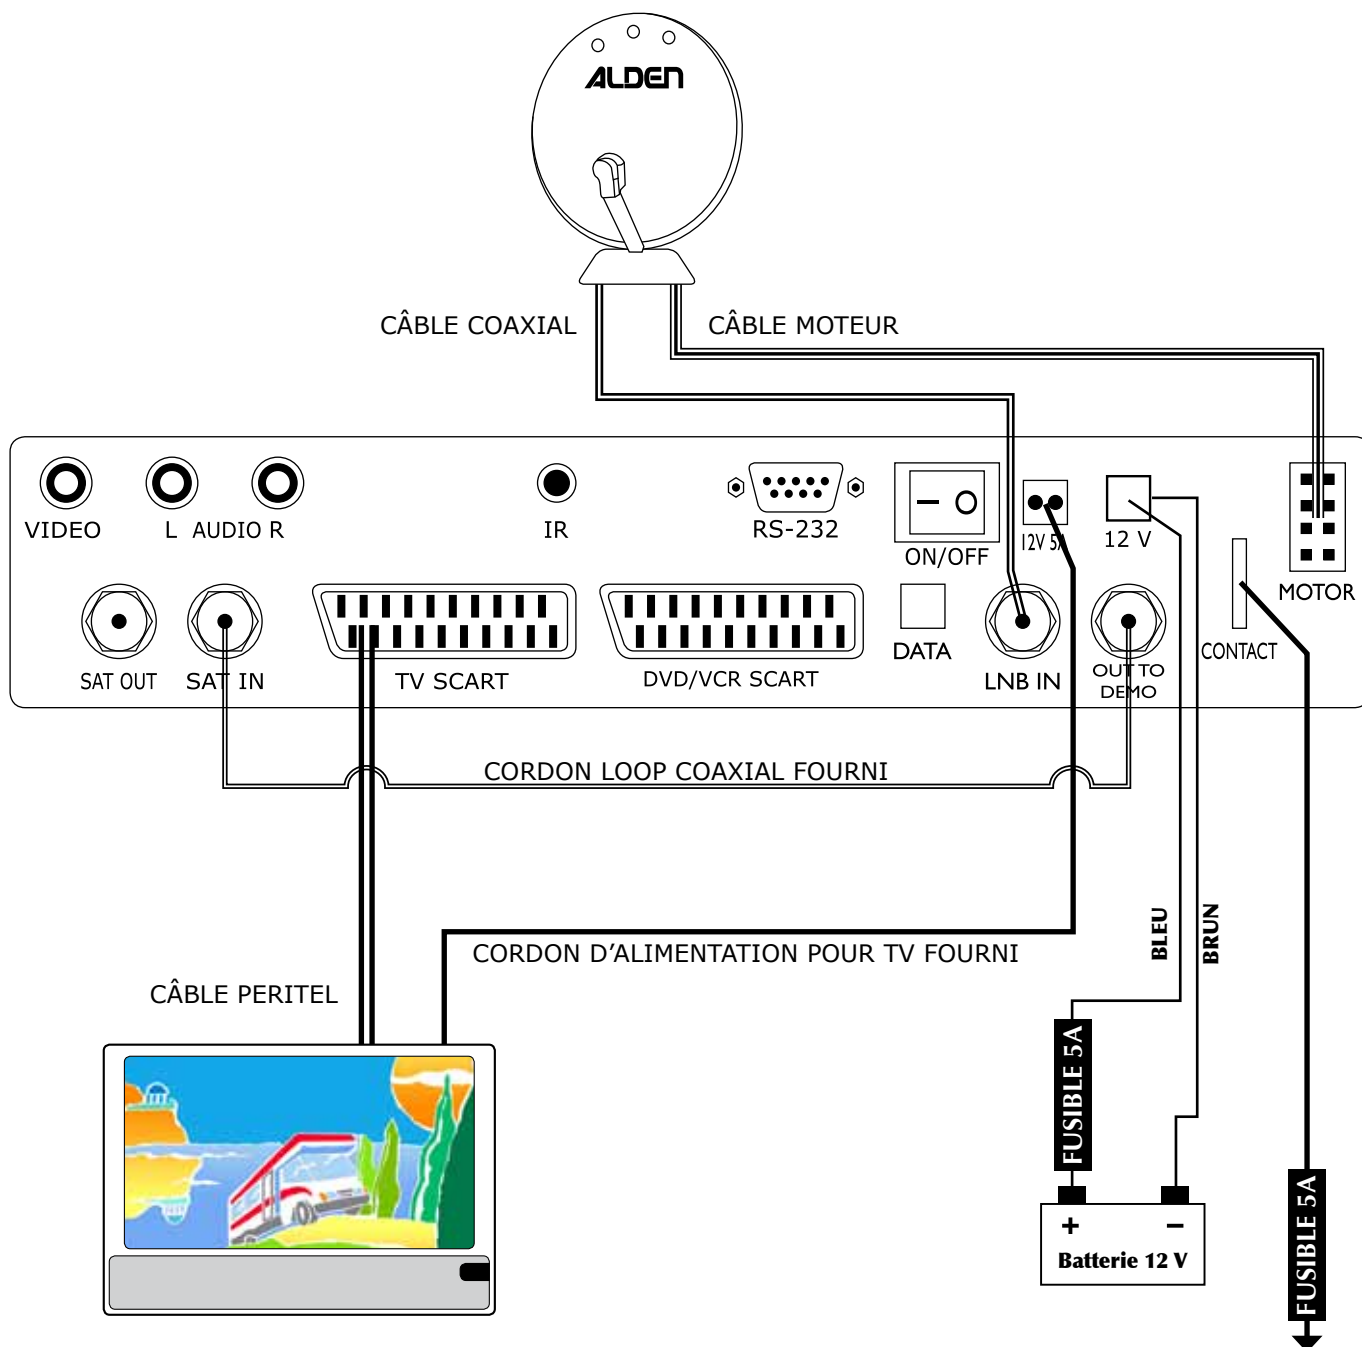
ALDEN

CÂBLE COAXIAL

CÂBLE MOTEUR

VIDEO

L AUDIO R

IR

RS-232

ON/OFF

12V 5A

12 V

MOTOR

SAT OUT

SAT IN

TV SCART

DVD/VCR SCART

DATA

LNB IN

OUT TO DEMO

CONTACT

CORDON LOOP COAXIAL FOURNI

BLEU

BRUN

CORDON D'ALIMENTATION POUR TV FOURNI

CÂBLE PERITEL

FUSIBLE 5A

+

–

Batterie 12 V

FUSIBLE 5A